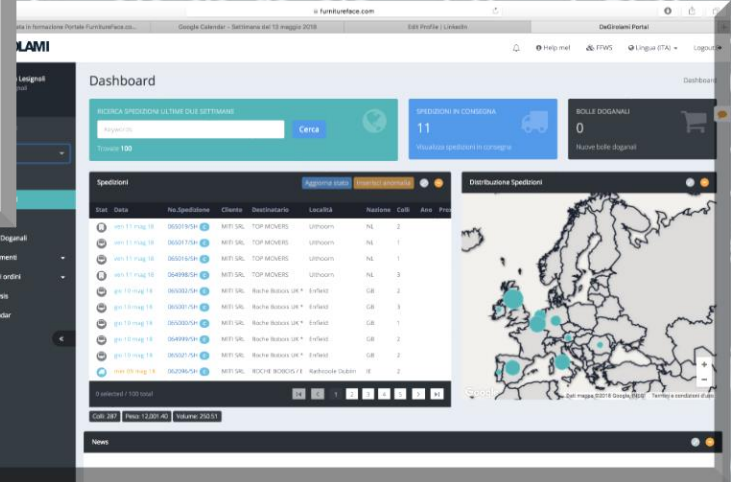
furnitureface.com

Nata in formazione Portale FurnitureFace.co... | Google Calendar - Settimana del 10 maggio 2018 | Edit Profile | LinkedIn | DeGirolami Portal

OLAMI

Help me! FFWS Lingua (ITA) Logout

Lesignoli

Dashboard

Dashboard

RICERCA SPEDIZIONI ULTIME DUE SETTIMANE

Keywords

Cerca

Trovate 100

SPEDIZIONI IN CONSEGNA

11

Visualizza spedizioni in consegna

BOLLE DOGANALI

0

Nuove bolle doganali

Doganali
menti
ordini
sis
dar

Spedizioni

Aggiorna stato | Inserisci anomalia

| Stat | Data | No.Spedizione | Cliente | Destinatario | Località | Nazione | Colli | Ann | Pro |
|---|---|---|---|---|---|---|---|---|---|
| | ven 11 mag 18 | 065019/SH | NITI SRL | TOP MOVERS | Uithoorn | NL | 2 | | |
| | ven 11 mag 18 | 065017/SH | NITI SRL | TOP MOVERS | Uithoorn | NL | 1 | | |
| | ven 11 mag 18 | 065016/SH | NITI SRL | TOP MOVERS | Uithoorn | NL | 1 | | |
| | ven 11 mag 18 | 064998/SH | NITI SRL | TOP MOVERS | Uithoorn | NL | 3 | | |
| | gio 10 mag 18 | 065002/SH | NITI SRL | Roche Bobois UK * | Enfield | GB | 2 | | |
| | gio 10 mag 18 | 065001/SH | NITI SRL | Roche Bobois UK * | Enfield | GB | 3 | | |
| | gio 10 mag 18 | 065000/SH | NITI SRL | Roche Bobois UK * | Enfield | GB | 1 | | |
| | gio 10 mag 18 | 064999/SH | NITI SRL | Roche Bobois UK * | Enfield | GB | 2 | | |
| | gio 10 mag 18 | 065021/SH | NITI SRL | Roche Bobois UK * | Enfield | GB | 2 | | |
| | mer 09 mag 18 | 062096/SH | NITI SRL | ROCHE BOBOIS / E | Rathcoole Dublin | IE | 2 | | |

0 selected / 100 total

1 2 3 4 5

Colli: 287 | Peso: 12.001,40 | Volume: 250,51

Distribuzione Spedizioni

Google

Dati mappa ©2018 Google, INEGI | Termini e condizioni d'uso

News